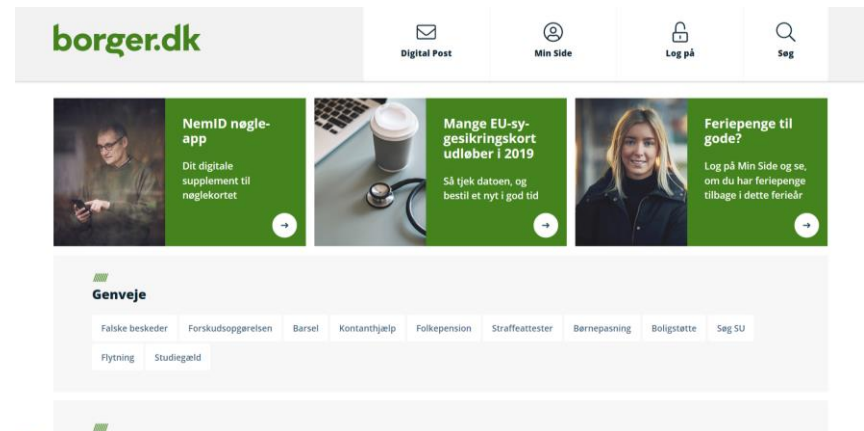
borger.dk

Digital Post

Min Side

Log på

Søg

NemID nøgle-app

Dit digitale supplement til nøglekortet

Mange EU-sygesikringskort udløber i 2019

Så tjek datoen, og bestil et nyt i god tid

Feriepenge til gode?

Log på Min Side og se, om du har feriepenge tilbage i dette ferieår

Genveje

Falske beskeder | Forskudsopgørelsen | Barsel | Kontanthjælp | Folkepension | Straffeattester | Børnepasning | Boligstøtte | Søg SU | Flytning | Studiegæld